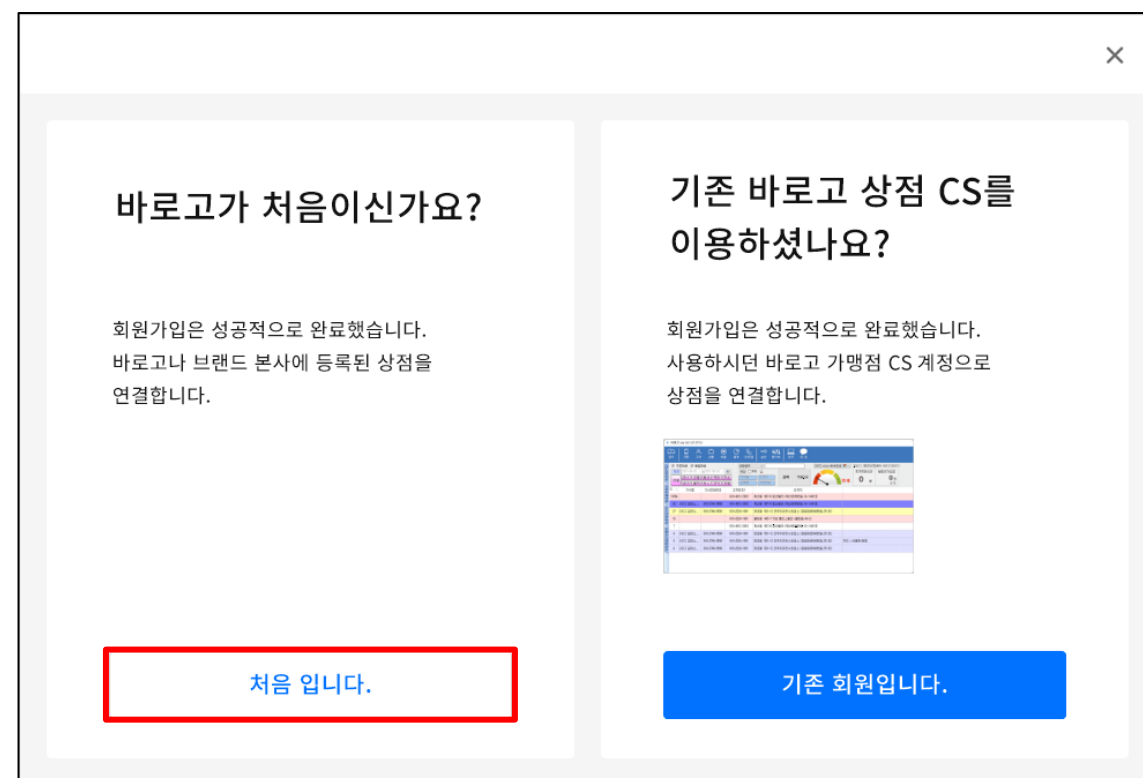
×

바로고가 처음이신가요?

회원가입은 성공적으로 완료했습니다.
바로고나 브랜드 본사에 등록된 상점을 연결합니다.

처음 입니다.

기존 바로고 상점 CS를 이용하셨나요?

회원가입은 성공적으로 완료했습니다.
사용하시던 바로고 가맹점 CS 계정으로 상점을 연결합니다.

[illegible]

기존 회원입니다.